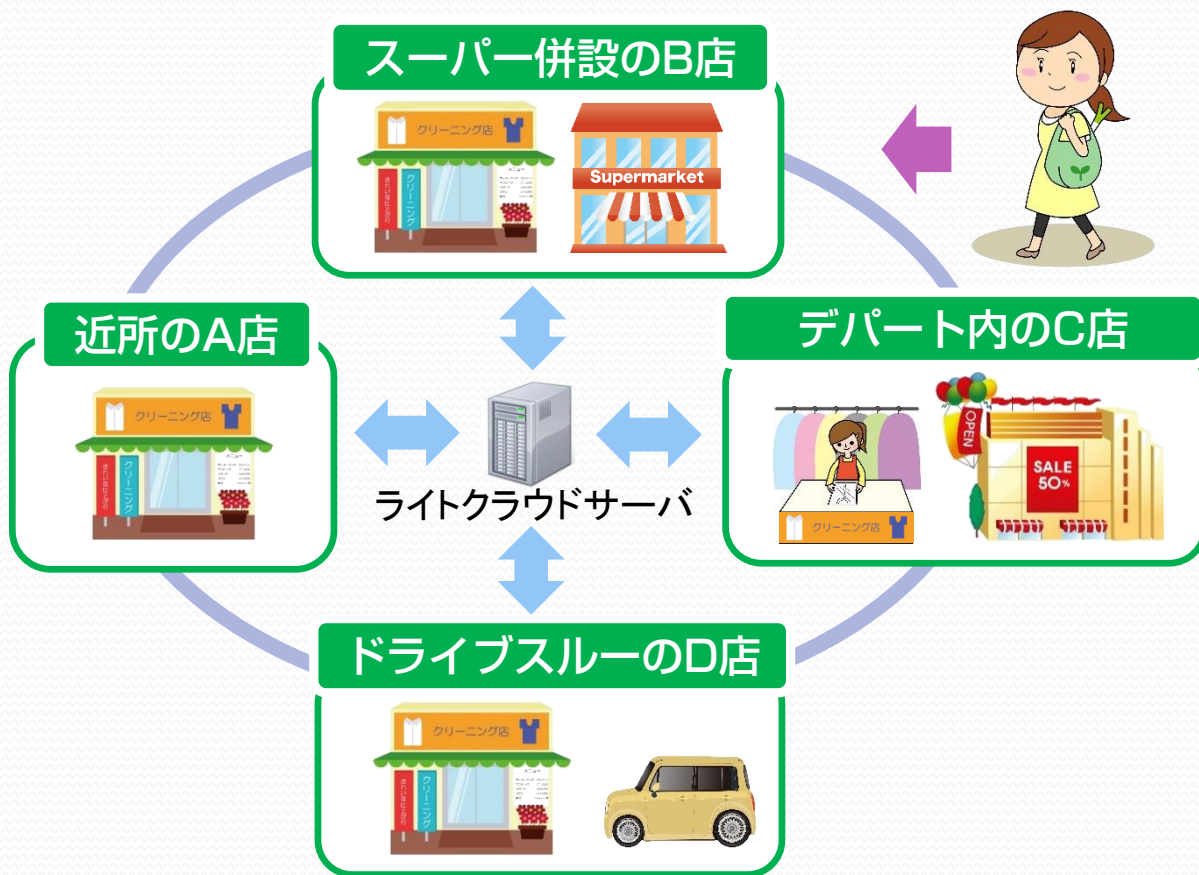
スーパー併設のB店

クリーニング店

クリーニング

きれいな仕上がり

Supermarket

近所のA店

クリーニング店

クリーニング

きれいな仕上がり

デパート内のC店

クリーニング店

OPEN

SALE 50%

ライトクラウドサーバ

ドライブスルーのD店

クリーニング店

クリーニング

きれいな仕上がり